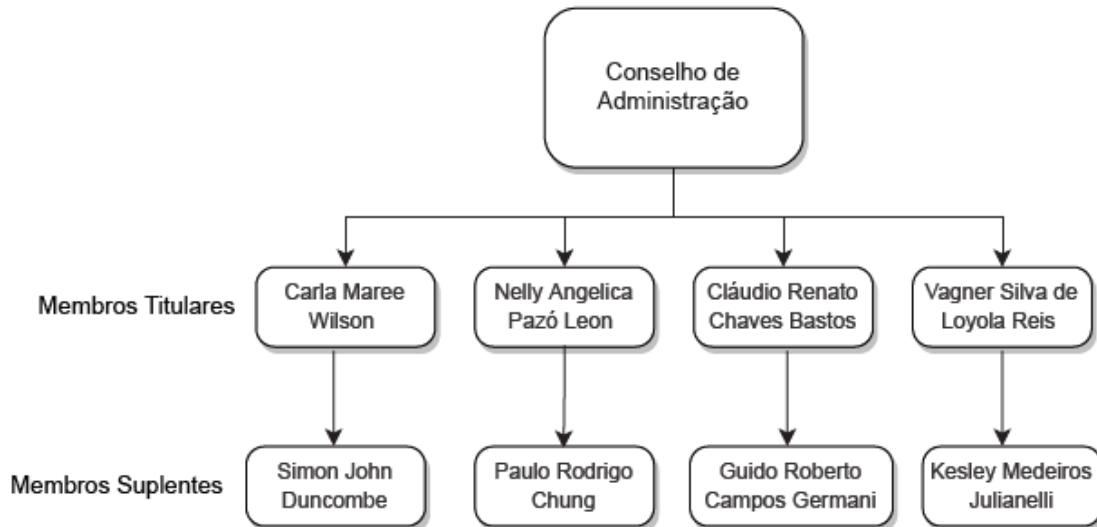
Conselho de Administração

Membros Titulares

Carla Maree Wilson

Nelly Angelica Pazó Leon

Cláudio Renato Chaves Bastos

Vagner Silva de Loyola Reis

Membros Suplentes

Simon John Duncombe

Paulo Rodrigo Chung

Guido Roberto Campos Germani

Kesley Medeiros Julianelli